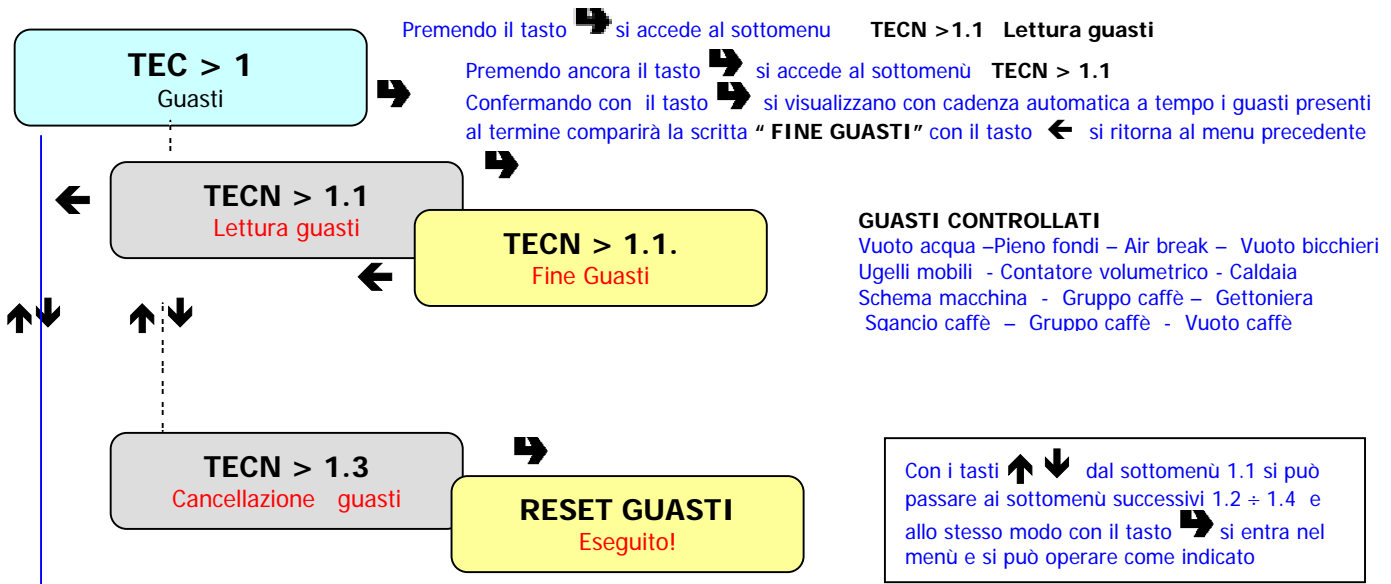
TEC > 1
Guasti

Premendo il tasto ➡ si accede al sottomenu TECN >1.1 Lettura guasti

Premendo ancora il tasto ➡ si accede al sottomenù TECN > 1.1
Confermando con il tasto ➡ si visualizzano con cadenza automatica a tempo i guasti presenti al termine comparirà la scritta " FINE GUASTI" con il tasto ← si ritorna al menu precedente

TECN > 1.1
Lettura guasti

TECN > 1.1.
Fine Guasti

GUASTI CONTROLLATI
Vuoto acqua –Pieno fondi – Air break – Vuoto bicchieri Ugelli mobili - Contatore volumetrico - Caldaia Schema macchina - Gruppo caffè – Gettoniera Sgancio caffè – Gruppo caffè - Vuoto caffè

TECN > 1.3
Cancellazione guasti

RESET GUASTI
Eseguito!

Con i tasti ↑↓ dal sottomenù 1.1 si può passare ai sottomenù successivi 1.2 ÷ 1.4 e allo stesso modo con il tasto ➡ si entra nel menù e si può operare come indicato